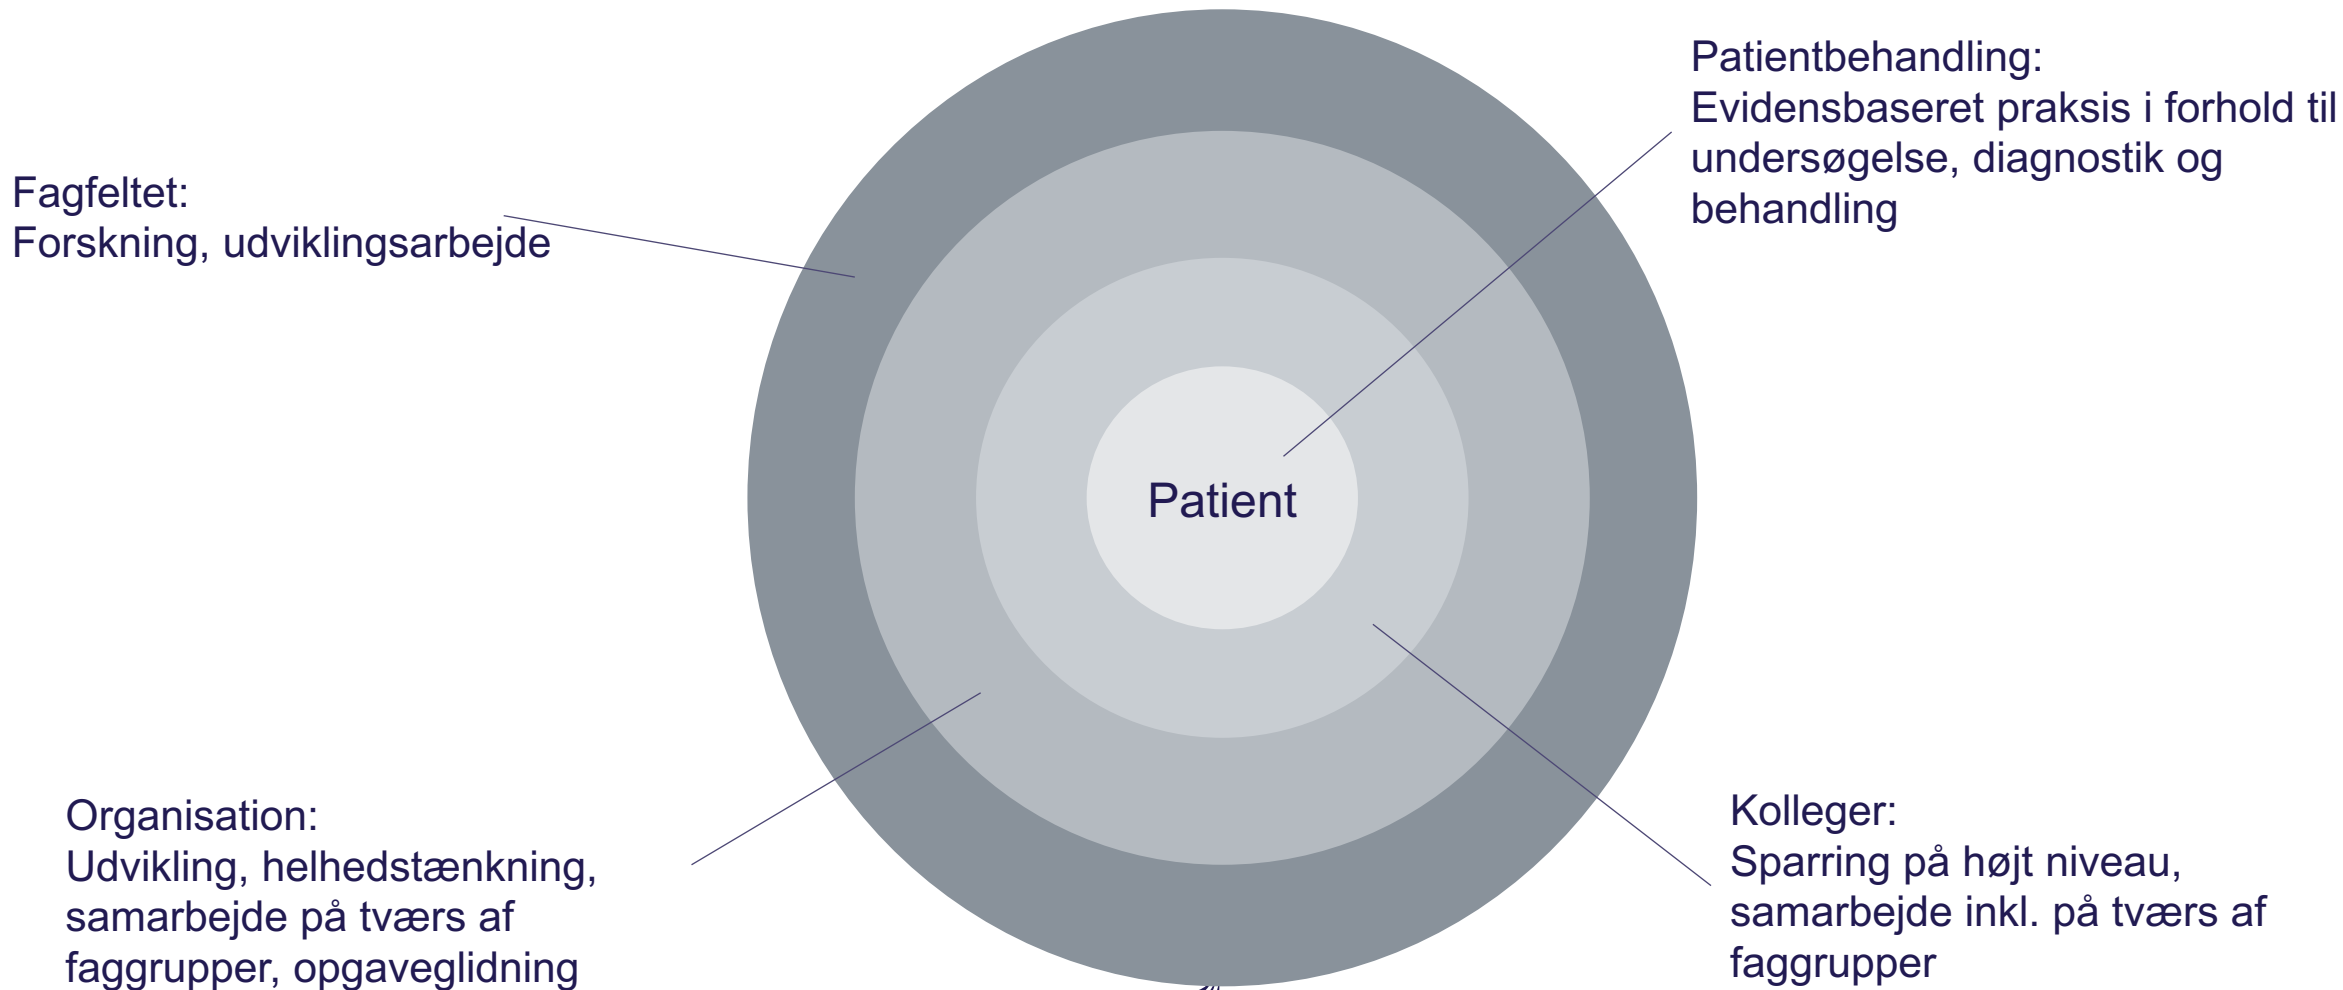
Fagfeltet:
Forskning, udviklingsarbejde

Patientbehandling:
Evidensbaseret praksis i forhold til undersøgelse, diagnostik og behandling

Patient

Organisation:
Udvikling, helhedstænkning, samarbejde på tværs af faggrupper, opgaveglidning

Kolleger:
Sparring på højt niveau, samarbejde inkl. på tværs af faggrupper